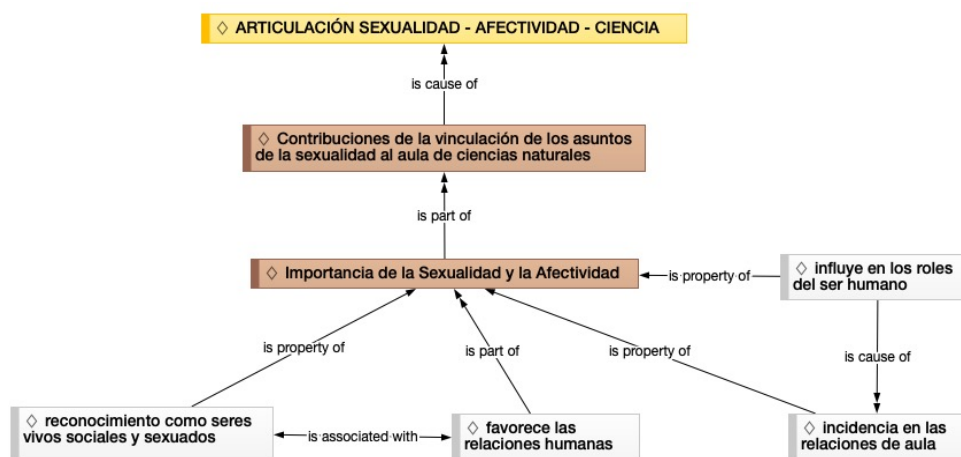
◇ ARTICULACIÓN SEXUALIDAD - AFECTIVIDAD - CIENCIA

is cause of

◇ Contribuciones de la vinculación de los asuntos de la sexualidad al aula de ciencias naturales

is part of

◇ Importancia de la Sexualidad y la Afectividad

is property of

◇ influye en los roles del ser humano

is property of

is part of

is property of

is cause of

◇ reconocimiento como seres vivos sociales y sexuados

is associated with

◇ favorece las relaciones humanas

◇ incidencia en las relaciones de aula